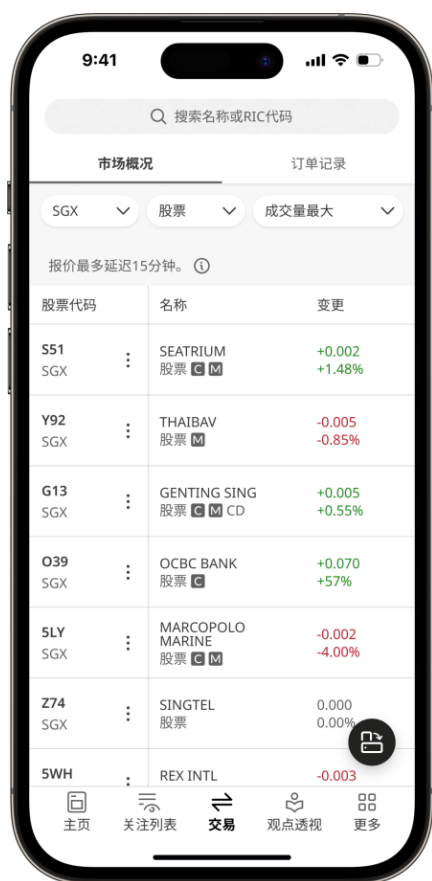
9:41

搜索名称或RIC代码

市场概况 订单记录

SGX 股票 成交量最大

报价最多延迟15分钟。

| 股票代码 | 名称 | 变更 |
|---|---|---|
| S51 SGX | SEATRIUM 股票 C M | +0.002 +1.48% |
| Y92 SGX | THAIBAV 股票 M | -0.005 -0.85% |
| G13 SGX | GENTING SING 股票 C M CD | +0.005 +0.55% |
| O39 SGX | OCBC BANK 股票 C | +0.070 +57% |
| 5LY SGX | MARCOPOLO MARINE 股票 C M | -0.002 -4.00% |
| Z74 SGX | SINGTEL 股票 | 0.000 0.00% |
| 5WH | REX INTL | -0.003 |

主页 关注列表 交易 观点透视 更多